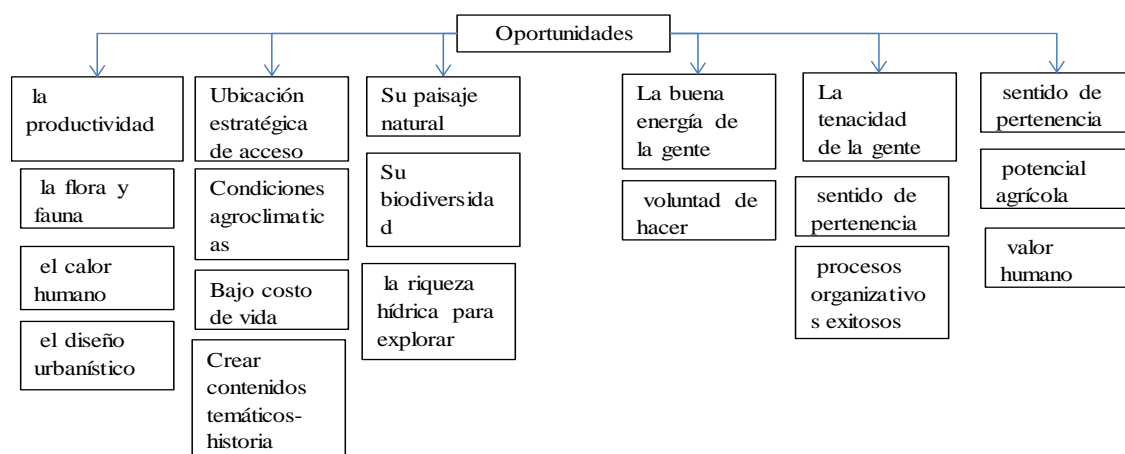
Oportunidades

la productividad

la flora y fauna

el calor humano

el diseño urbanístico

Ubicación estratégica de acceso

Condiciones agroclimaticas

Bajo costo de vida

Crear contenidos temáticos-historia

Su paisaje natural

Su biodiversidad

la riqueza hídrica para explorar

La buena energía de la gente

voluntad de hacer

La tenacidad de la gente

sentido de pertenencia

procesos organizativos exitosos

sentido de pertenencia

potencial agrícola

valor humano